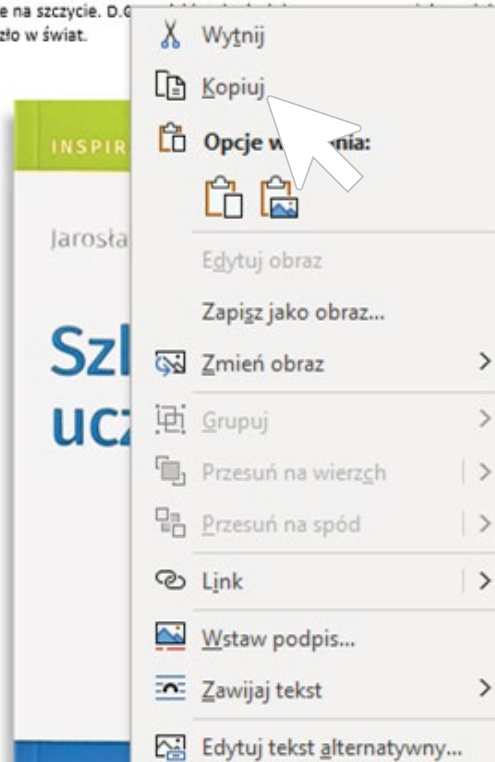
e na szczycie. D.G
zło w świat.

INSPIR

Jarosła

Szl
ucz

Wytnij
Kopiuj
Opcje w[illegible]nia:
Edytuj obraz
Zapisz jako obraz...
Zmień obraz
Grupuj
Przesuń na wierzch
Przesuń na spód
Link
Wstaw podpis...
Zawijaj tekst
Edytuj tekst alternatywny...